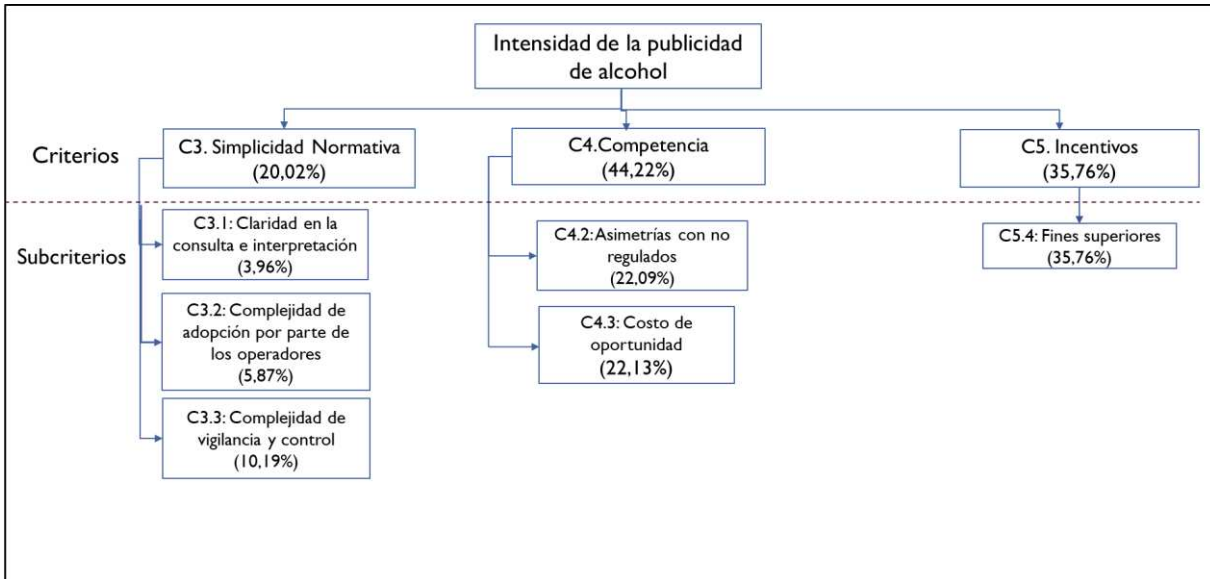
Intensidad de la publicidad de alcohol

Criterios

C3. Simplicidad Normativa (20,02%)

C4.Competencia (44,22%)

C5. Incentivos (35,76%)

Subcriterios

C3.1: Claridad en la consulta e interpretación (3,96%)

C3.2: Complejidad de adopción por parte de los operadores (5,87%)

C3.3: Complejidad de vigilancia y control (10,19%)

C4.2: Asimetrías con no regulados (22,09%)

C4.3: Costo de oportunidad (22,13%)

C5.4: Fines superiores (35,76%)